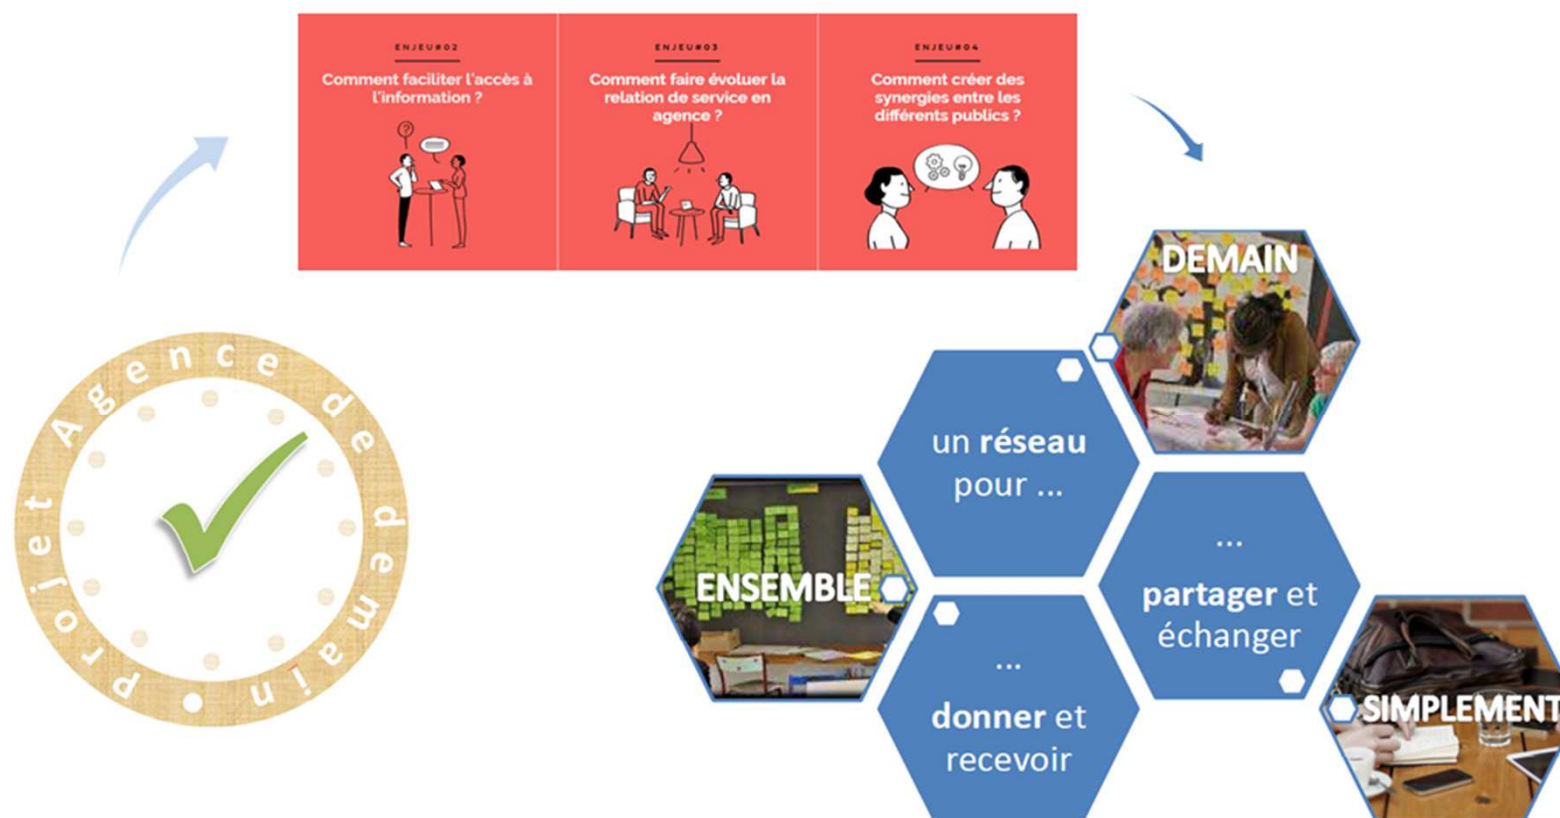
ENJEU#02
Comment faciliter l'accès à l'information ?

ENJEU#03
Comment faire évoluer la relation de service en agence ?

ENJEU#04
Comment créer des synergies entre les différents publics ?

Projet Agence de demain

DEMAIN

un réseau pour ...

ENSEMBLE

... partager et échanger

... donner et recevoir

SIMPLEMENT